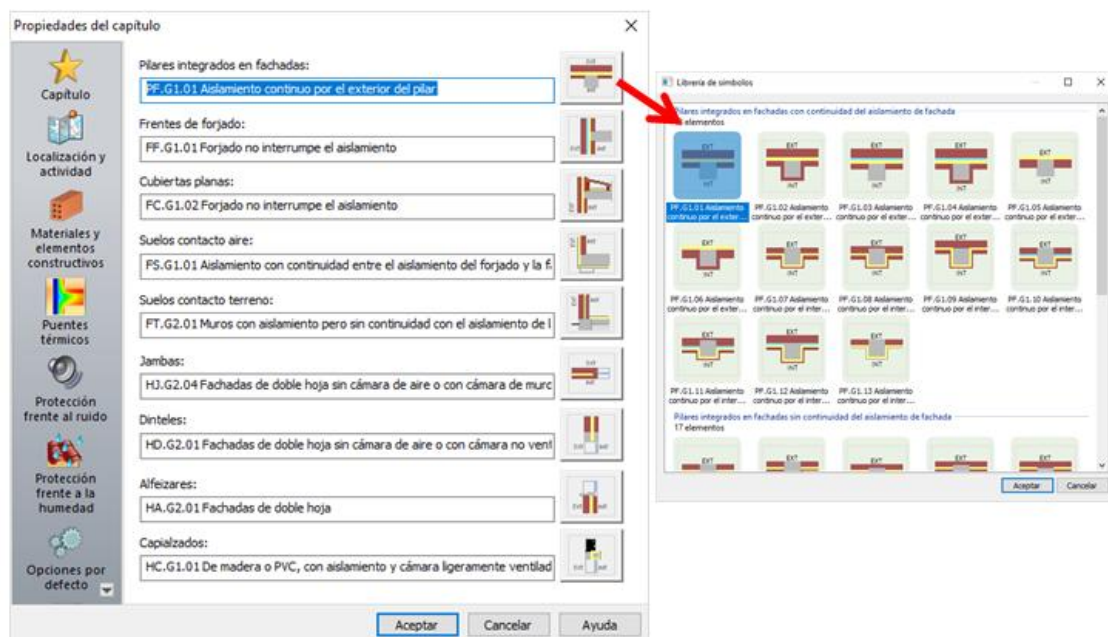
Propiedades del capítulo

Capítulo
Localización y actividad
Materiales y elementos constructivos
Puentes térmicos
Protección frente al ruido
Protección frente a la humedad
Opciones por defecto

Pilares integrados en fachadas:
PF.G1.01 Aislamiento continuo por el exterior del pilar

Frentes de forjado:
FF.G1.01 Forjado no interrumpe el aislamiento

Cubiertas planas:
FC.G1.02 Forjado no interrumpe el aislamiento

Suelos contacto aire:
FS.G1.01 Aislamiento con continuidad entre el aislamiento del forjado y la f

Suelos contacto terreno:
FT.G2.01 Muros con aislamiento pero sin continuidad con el aislamiento de l

Jambas:
HJ.G2.04 Fachadas de doble hoja sin cámara de aire o con cámara de murc

Dinteles:
HD.G2.01 Fachadas de doble hoja sin cámara de aire o con cámara no vent

Alfeizares:
HA.G2.01 Fachadas de doble hoja

Capialzados:
HC.G1.01 De madera o PVC, con aislamiento y cámara ligeramente ventilad

Aceptar Cancelar Ayuda

Librería de símbolos

Pilares integrados en fachadas con continuidad del aislamiento de fachada
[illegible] elementos

PF.G1.01 Aislamiento continuo por el exter...
PF.G1.02 Aislamiento continuo por el exter...
PF.G1.03 Aislamiento continuo por el exter...
PF.G1.04 Aislamiento continuo por el exter...
PF.G1.05 Aislamiento continuo por el exter...
PF.G1.06 Aislamiento continuo por el exter...
PF.G1.07 Aislamiento continuo por el inter...
PF.G1.08 Aislamiento continuo por el inter...
PF.G1.09 Aislamiento continuo por el inter...
PF.G1.10 Aislamiento continuo por el inter...
PF.G1.11 Aislamiento continuo por el inter...
PF.G1.12 Aislamiento continuo por el inter...
PF.G1.13 Aislamiento continuo por el inter...

Pilares integrados en fachadas sin continuidad del aislamiento de fachada
17 elementos

Aceptar Cancelar